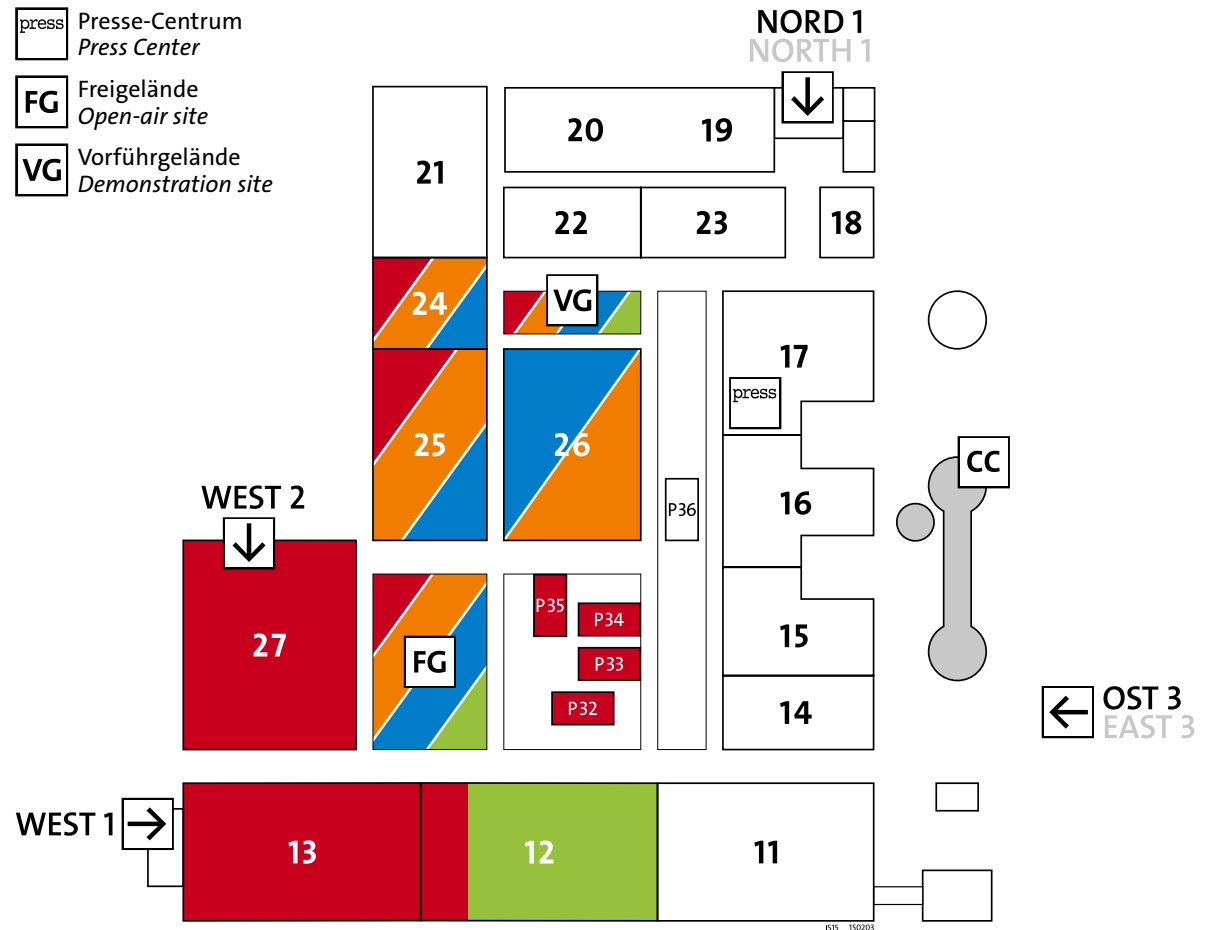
press Presse-Centrum
*Press Center*

FG Freigelände
*Open-air site*

VG Vorführgelände
*Demonstration site*

NORD 1
NORTH 1

20 19

21

22 23 18

24 VG

17

press

25 26

CC

P36

WEST 2

16

27

P35 P34

FG

P33

15

P32

OST 3
EAST 3

14

WEST 1

13 12 11

IS15 150203